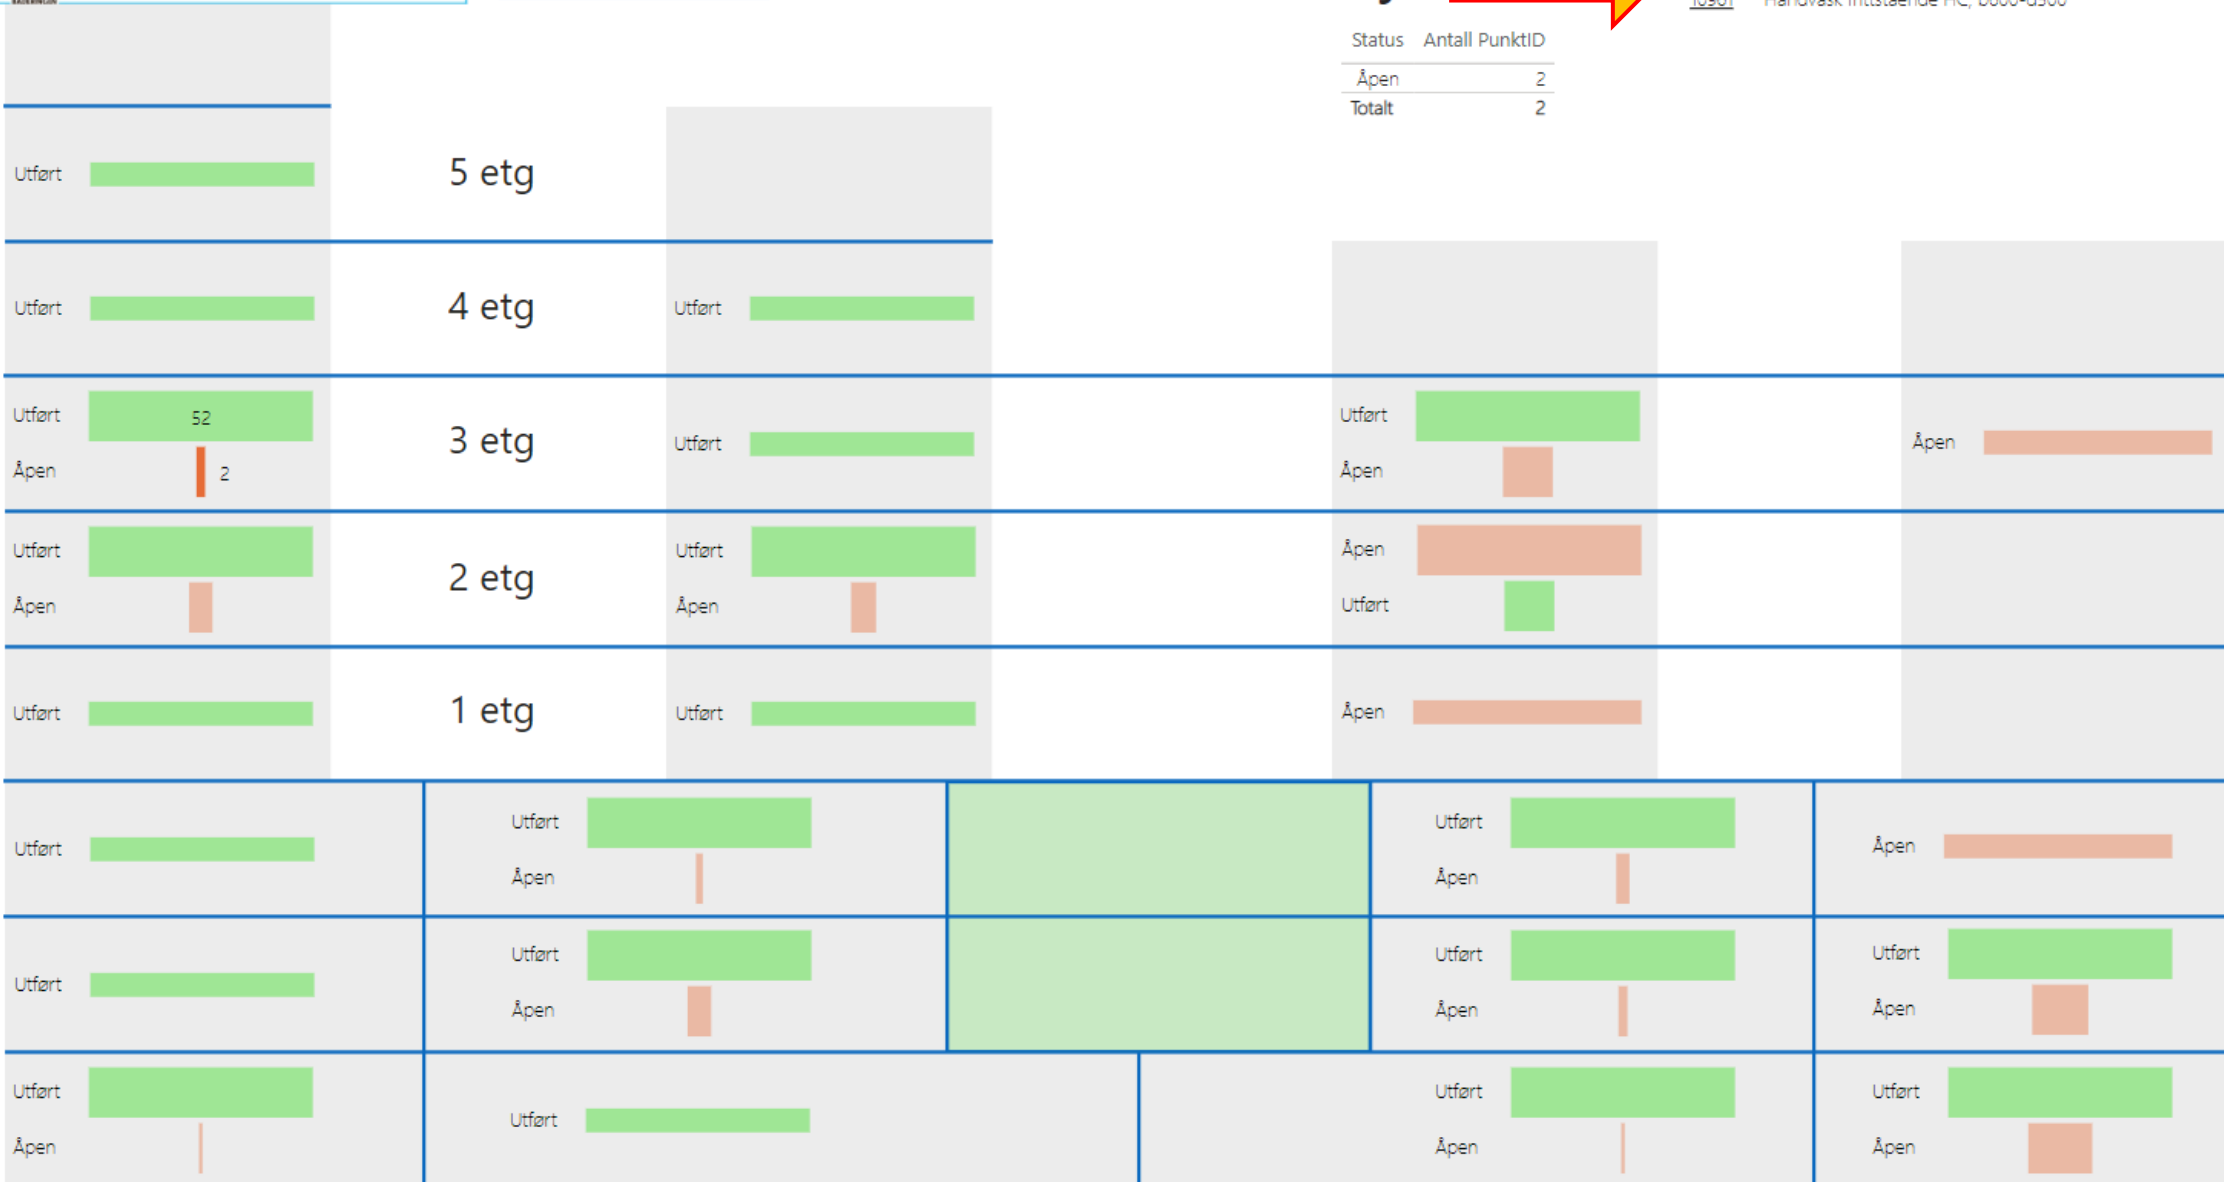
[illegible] Håndvask frittstående HC, b600-d500

| Status | Antall PunktID |
|---|---|
| Åpen | 2 |
| Totalt | 2 |

Utført

5 etg

Utført

4 etg

Utført

Utført 52

Åpen 2

3 etg

Utført

Utført

Åpen

Åpen

Utført

Åpen

2 etg

Utført

Åpen

Åpen

Utført

Utført

1 etg

Utført

Åpen

Utført

Utført

Åpen

Utført

Åpen

Åpen

Utført

Utført

Åpen

Utført

Åpen

Utført

Åpen

Utført

Åpen

Utført

Utført

Åpen

Utført

Åpen